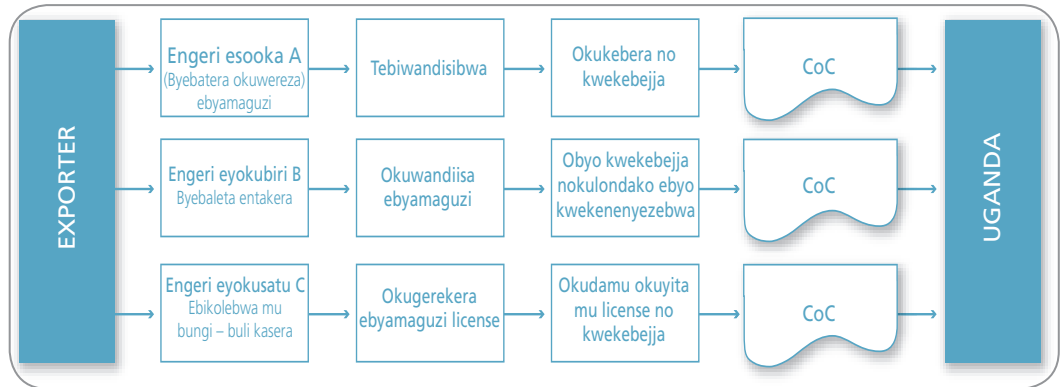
EXPORTER

Engeri esooka A
(Byebatera okuwereza) ebyamaguzi

Tebiwandisibwa

Okukebera no kwekebejja

CoC

Engeri eyokubiri B
Byebaleta entakera

Okuwandiisa ebyamaguzi

Obyo kwekebejja nokulondako ebyo kwekenenyezebwa

CoC

Engeri eyokusatu C
Ebikolebwa mu bungi – buli kasera

Okugerekera ebyamaguzi license

Okudamu okuyita mu license no kwekebejja

CoC

UGANDA